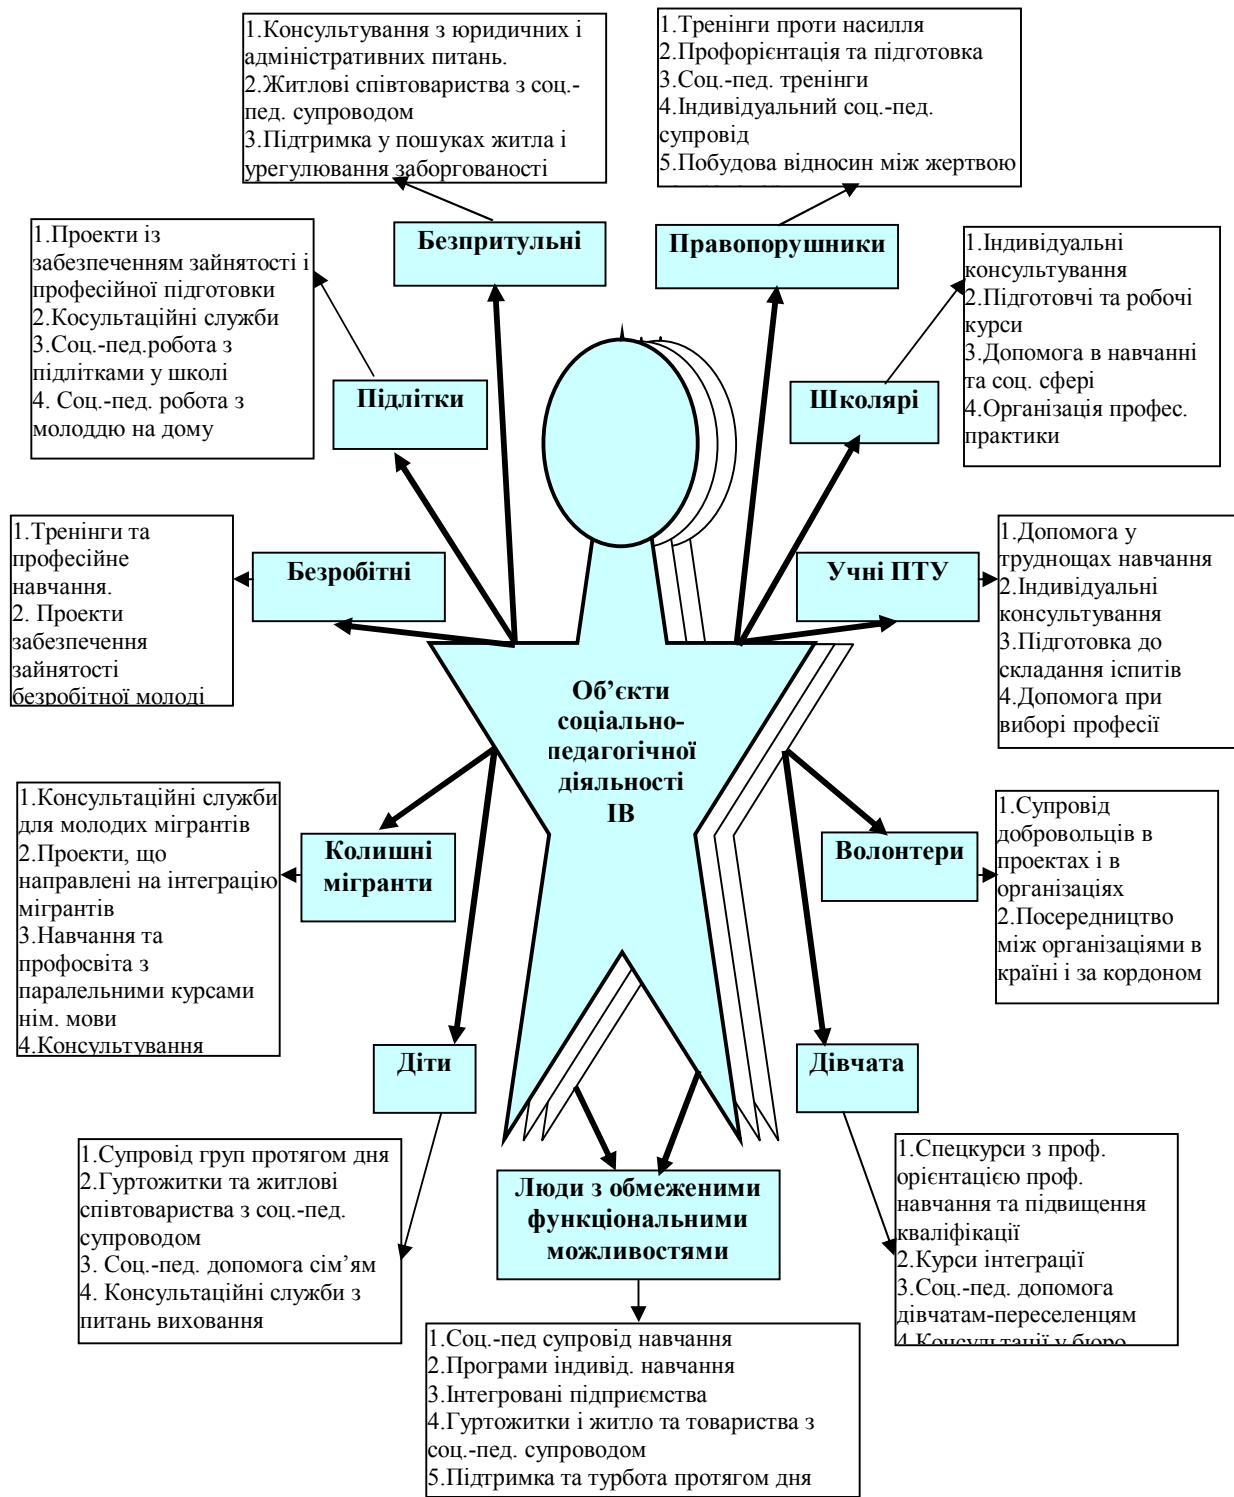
1.Консультування з юридичних і адміністративних питань.
2.Житлові співтовариства з соц.-пед. супроводом
3.Підтримка у пошуках житла і урегулювання заборгованості

1.Тренінги проти насилля
2.Профорієнтація та підготовка
3.Соц.-пед. тренінги
4.Індивідуальний соц.-пед. супровід
5.Побудова відносин між жертвою

Безпритульні

Правопорушники

1.Проекти із забезпеченням зайнятості і професійної підготовки
2.Косультаційні служби
3.Соц.-пед.робота з підлітками у школі
4. Соц.-пед. робота з молоддю на дому

Підлітки

1.Індивідуальні консультування
2.Підготовчі та робочі курси
3.Допомога в навчанні та соц. сфері
4.Організація профес. практики

Школярі

1.Тренінги та професійне навчання.
2. Проекти забезпечення зайнятості безробітної молоді

Безробітні

Учні ПТУ

1.Допомога у труднощах навчання
2.Індивідуальні консультування
3.Підготовка до складання іспитів
4.Допомога при виборі професії

Об'єкти соціально-педагогічної діяльності ІВ

1.Консультаційні служби для молодих мігрантів
2.Проекти, що направлені на інтеграцію мігрантів
3.Навчання та профосвіта з паралельними курсами нім. мови
4.Консультування

Колишні мігранти

Волонтери

1.Супровід добровольців в проектах і в організаціях
2.Посередництво між організаціями в країні і за кордоном

Діти

Дівчата

1.Супровід груп протягом дня
2.Гуртожитки та житлові співтовариства з соц.-пед. супроводом
3. Соц.-пед. допомога сім'ям
4. Консультаційні служби з питань виховання

Люди з обмеженими функціональними можливостями

1.Спецкурси з проф. орієнтацією проф. навчання та підвищення кваліфікації
2.Курси інтеграції
3.Соц.-пед. допомога дівчатам-переселенцям
4.Консультації у бюро

1.Соц.-пед супровід навчання
2.Програми індивід. навчання
3.Інтегровані підприємства
4.Гуртожитки і житло та товариства з соц.-пед. супроводом
5.Підтримка та турбота протягом дня